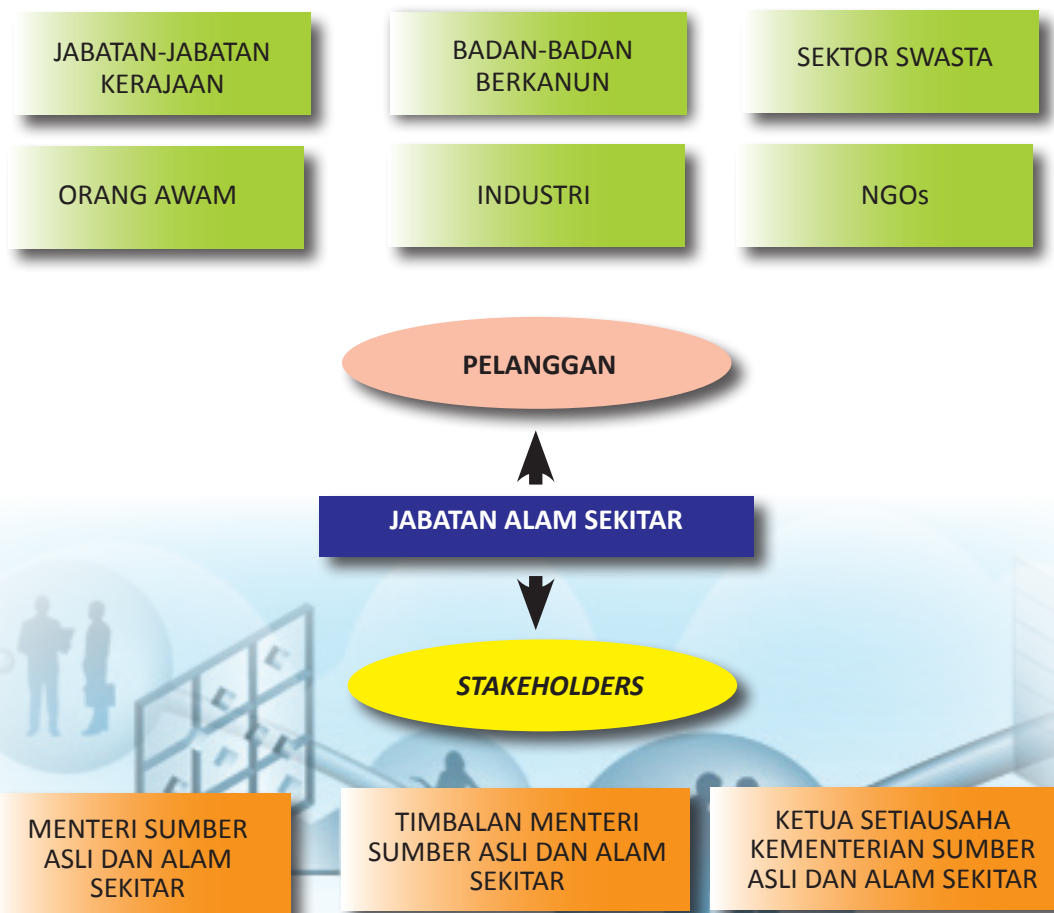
JABATAN-JABATAN KERAJAAN

BADAN-BADAN BERKANUN

SEKTOR SWASTA

ORANG AWAM

INDUSTRI

NGOs

PELANGGAN

JABATAN ALAM SEKITAR

STAKEHOLDERS

MENTERI SUMBER ASLI DAN ALAM SEKITAR

TIMBALAN MENTERI SUMBER ASLI DAN ALAM SEKITAR

KETUA SETIAUSAHA KEMENTERIAN SUMBER ASLI DAN ALAM SEKITAR